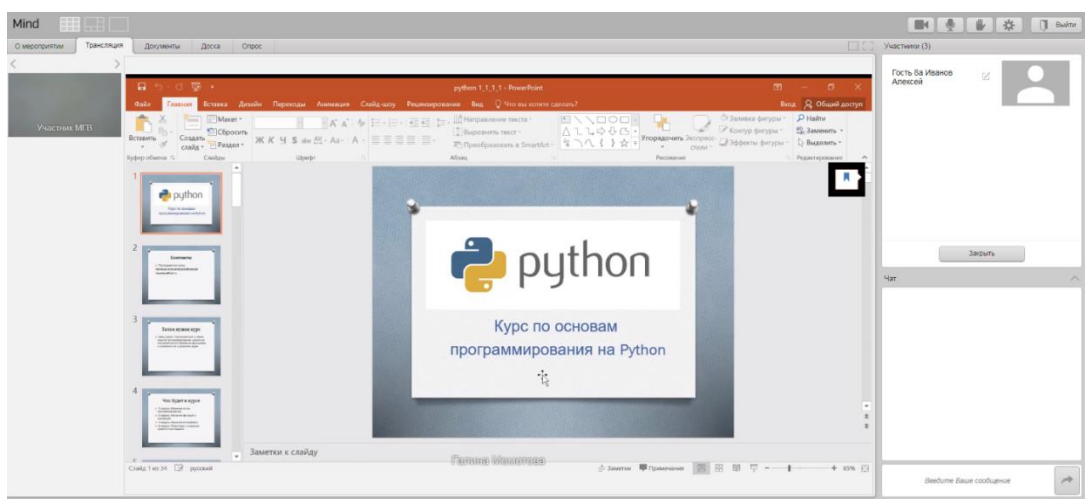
Mind

Выйти

О мероприятии Трансляция Документы Доска Опрос

Участник МГВ

python 1_1_1_1 - PowerPoint

Файл Главная Вставка Дизайн Переходы Анимация Слайд-шоу Рецензирование Вид Что вы хотите сделать? Вход Общий доступ

Вставить Создать слайд Макет Сбросить Раздел Буфер обмена Слайды Шрифт Абзац Направление текста Выровнять текст Преобразовать в SmartArt Упорядочить Экспресс-стили Заливка фигуры Контур фигуры Эффекты фигуры Рисование Найти Заменить Выделить Редактирование

python

Курс по основам программирования на Python

Контакты

Зачем нужен курс

Что будет в курсе

python

Курс по основам программирования на Python

Заметки к слайду

Слайд 1 из 34 русский

Галина Макитова

Заметки Примечания 65%

Участники (3)

Гость Ва Иванов Алексей

Закрыть

Чат

Введите Ваше сообщение